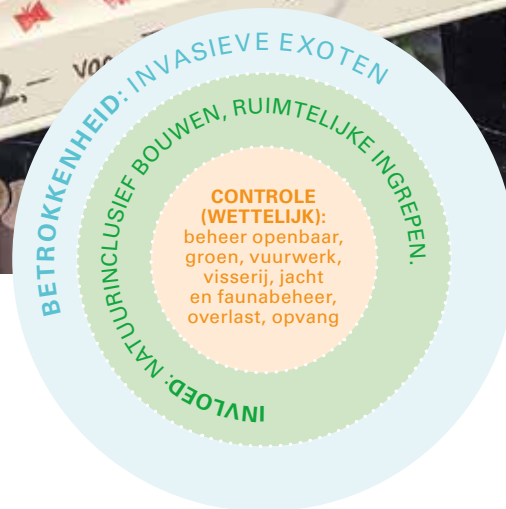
2,– voo

BETROKKENHEID: INVASIEVE EXOTEN

INVLOED: NATUURINCLUSIEF BOUWEN, RUIMTELIJKE INGREPEN.

CONTROLE (WETTELIJK): beheer openbaar, groen, vuurwerk, visserij, jacht en faunabeheer, overlast, opvang